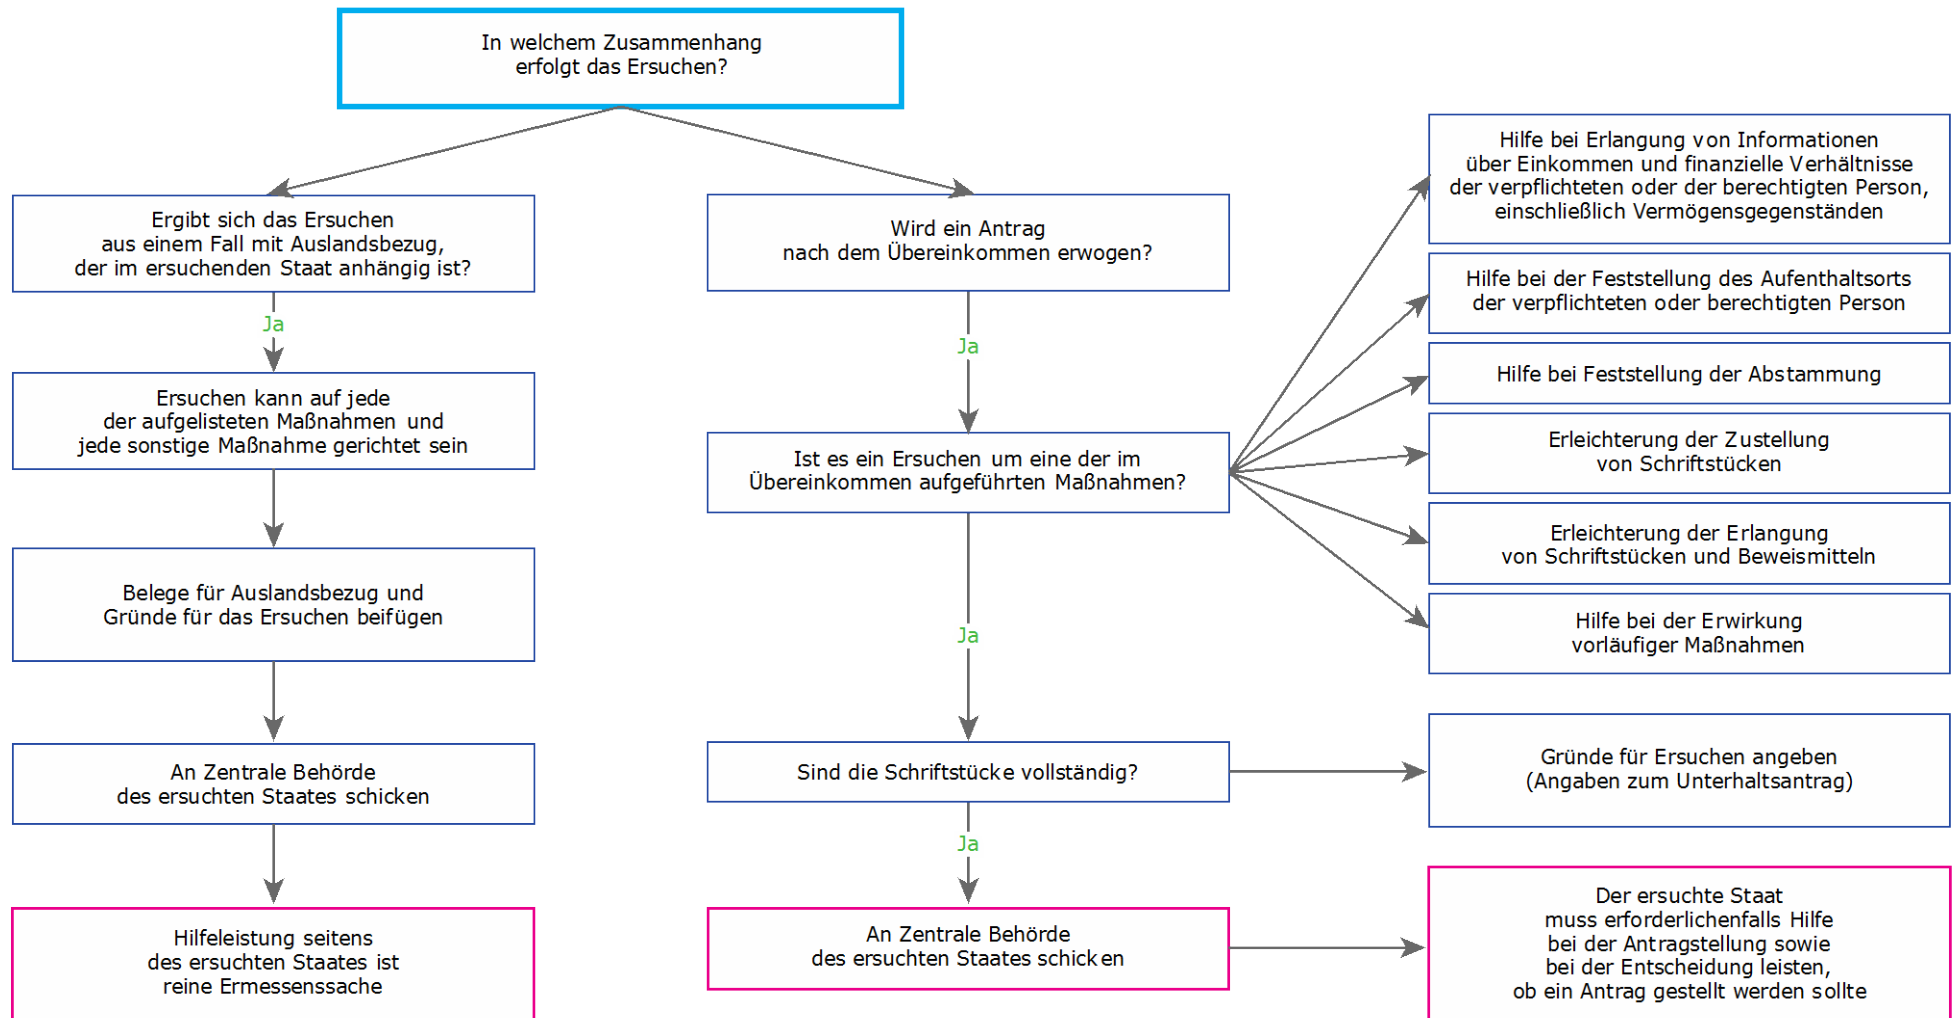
In welchem Zusammenhang erfolgt das Ersuchen?

Ergibt sich das Ersuchen aus einem Fall mit Auslandsbezug, der im ersuchenden Staat anhängig ist?

Ja

Ersuchen kann auf jede der aufgelisteten Maßnahmen und jede sonstige Maßnahme gerichtet sein

Belege für Auslandsbezug und Gründe für das Ersuchen beifügen

An Zentrale Behörde des ersuchten Staates schicken

Hilfeleistung seitens des ersuchten Staates ist reine Ermessenssache

Wird ein Antrag nach dem Übereinkommen erwogen?

Ja

Ist es ein Ersuchen um eine der im Übereinkommen aufgeführten Maßnahmen?

Ja

Sind die Schriftstücke vollständig?

Ja

An Zentrale Behörde des ersuchten Staates schicken

Hilfe bei Erlangung von Informationen über Einkommen und finanzielle Verhältnisse der verpflichteten oder der berechtigten Person, einschließlich Vermögensgegenständen

Hilfe bei der Feststellung des Aufenthaltsorts der verpflichteten oder berechtigten Person

Hilfe bei Feststellung der Abstammung

Erleichterung der Zustellung von Schriftstücken

Erleichterung der Erlangung von Schriftstücken und Beweismitteln

Hilfe bei der Erwirkung vorläufiger Maßnahmen

Gründe für Ersuchen angeben (Angaben zum Unterhaltsantrag)

Der ersuchte Staat muss erforderlichenfalls Hilfe bei der Antragstellung sowie bei der Entscheidung leisten, ob ein Antrag gestellt werden sollte